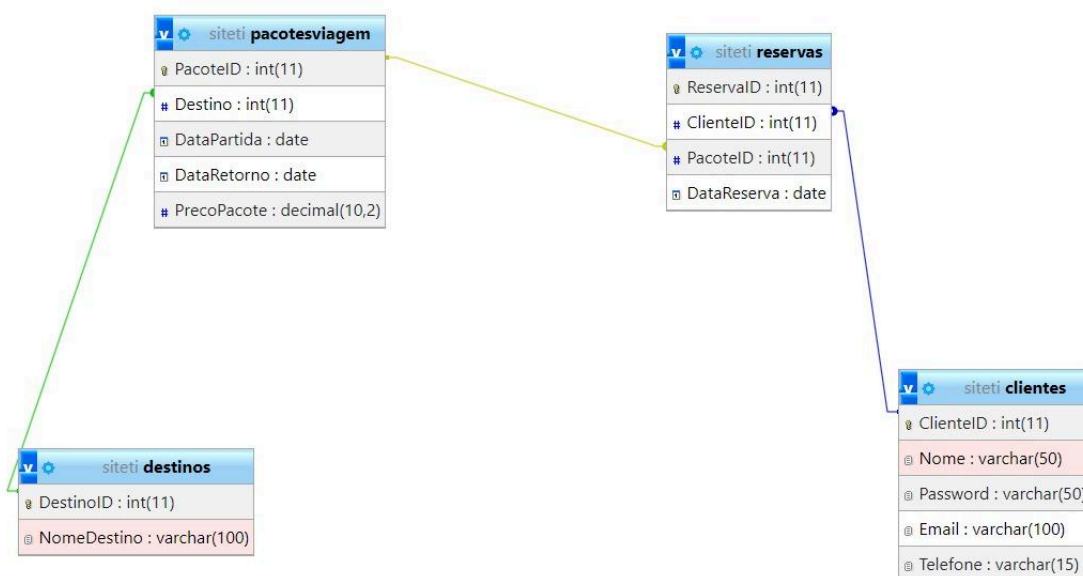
v siteti pacotesviagem
PacoteID : int(11)
Destino : int(11)
DataPartida : date
DataRetorno : date
PrecoPacote : decimal(10,2)

v siteti reservas
ReservaID : int(11)
ClienteID : int(11)
PacoteID : int(11)
DataReserva : date

v siteti destinos
DestinoID : int(11)
NomeDestino : varchar(100)

v siteti clientes
ClienteID : int(11)
Nome : varchar(50)
Password : varchar(50
Email : varchar(100)
Telefone : varchar(15)